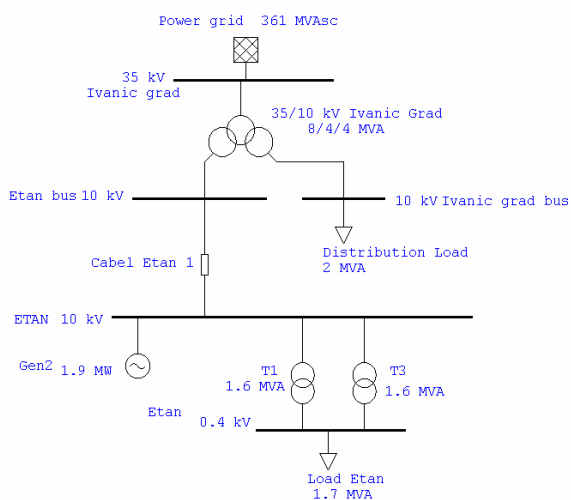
Power grid 361 MVAsc

35 kV
Ivanic grad

35/10 kV Ivanic Grad
8/4/4 MVA

Etan bus 10 kV

10 kV Ivanic grad bus

Distribution Load
2 MVA

Cabel Etan 1

ETAN 10 kV

Gen2 1.9 MW

T1
1.6 MVA

T3
1.6 MVA

Etan
0.4 kV

Load Etan
1.7 MVA